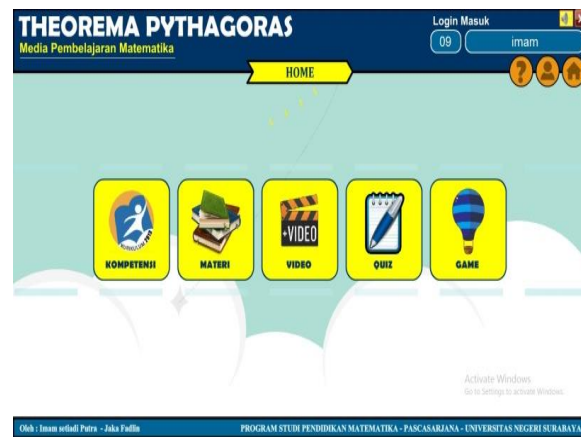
THEOREMA PYTHAGORAS
Media Pembelajaran Matematika

Login Masuk
09
imam

HOME

KURIKULUM 2013
KOMPETENSI

MATERI

+VIDEO
VIDEO

QUIZ

GAME

Activate Windows
Go to Settings to activate Windows.

Oleh : Imam setiadi Putra - Jaka Fadlin

PROGRAM STUDI PENDIDIKAN MATEMATIKA - PASCASARJANA - UNIVERSITAS NEGERI SURABAYA